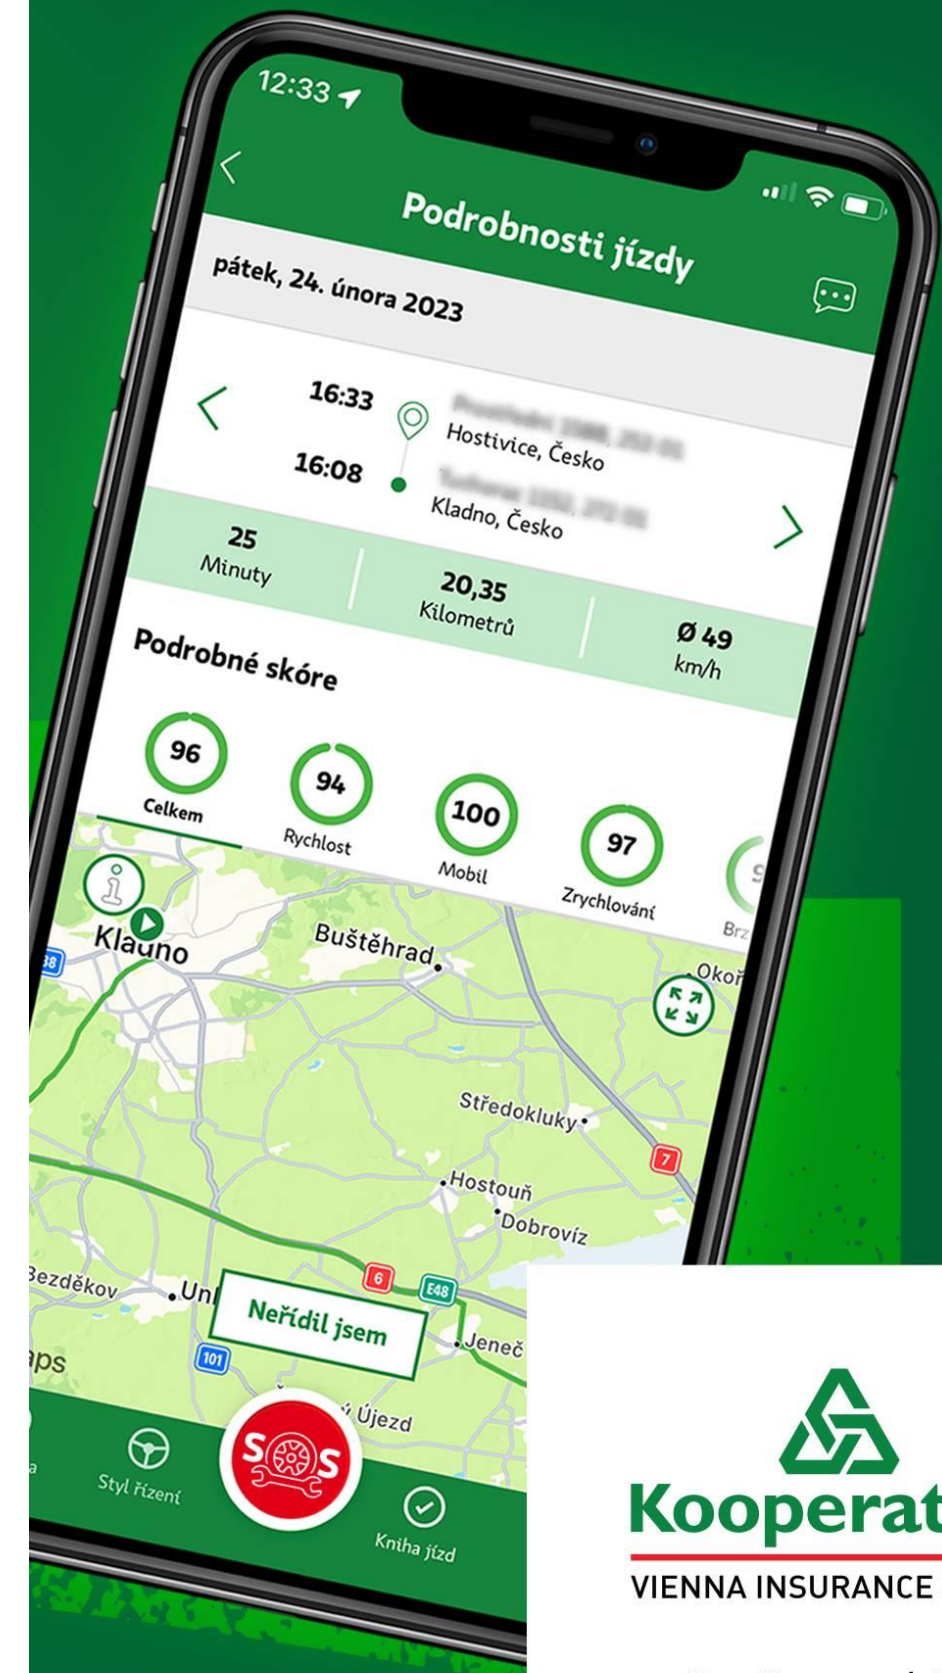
12:33

Podrobnosti jízdy

pátek, 24. února 2023

16:33 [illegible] Hostivice, Česko

16:08 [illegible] Kladno, Česko

25 Minuty

20,35 Kilometrů

Ø 49 km/h

Podrobné skóre

96 Celkem

94 Rychlost

100 Mobil

97 Zrychlování

Brz

Kladno

Buštěhrad

Okoř

Středokluky

Hostouň

Dobrovíz

Bezděkov

Un

Jeneč

Újezd

aps

7

6

E48

101

Neřídil jsem

Styl řízení

SOS

Kniha jízd

Kooperat

VIENNA INSURANCE